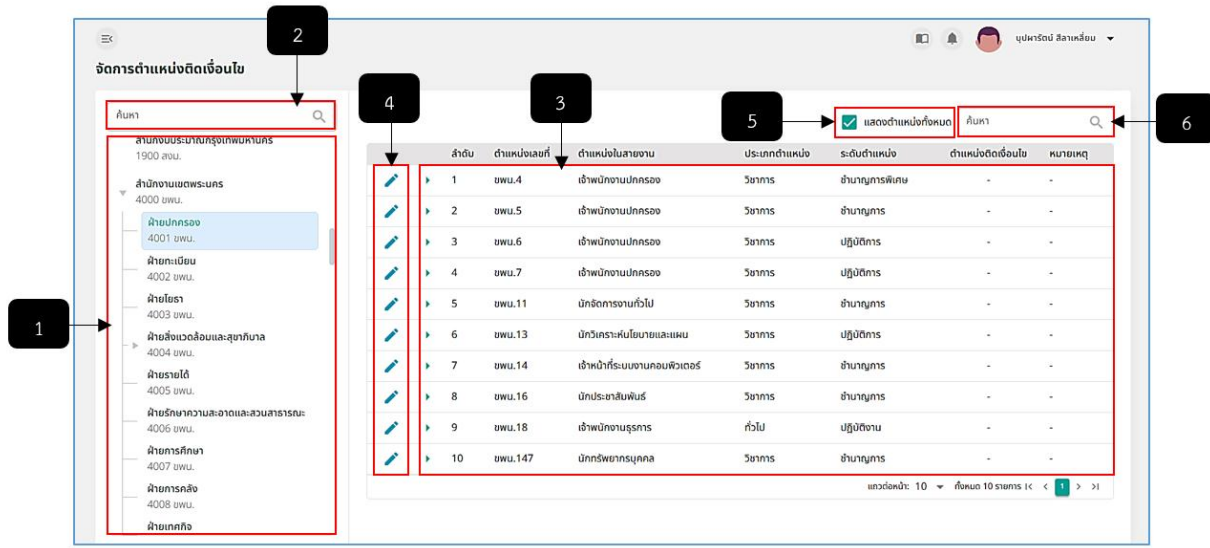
บุปผารัตน์ สีลาเหลี่ยม

จัดการตำแหน่งติดเงื่อนไข

2

ค้นหา

สำนักงบประมาณกรุงเทพมหานคร
1900 สงม.

สำนักงานเขตพระนคร
4000 ขพน.

ฝ่ายปกครอง
4001 ขพน.

ฝ่ายทะเบียน
4002 ขพน.

ฝ่ายโยธา
4003 ขพน.

ฝ่ายสิ่งแวดล้อมและสุขาภิบาล
4004 ขพน.

ฝ่ายรายได้
4005 ขพน.

ฝ่ายรักษาความสะอาดและสวนสาธารณะ
4006 ขพน.

ฝ่ายการศึกษา
4007 ขพน.

ฝ่ายการคลัง
4008 ขพน.

ฝ่ายเทศกิจ

1

4

3

5

แสดงตำแหน่งทั้งหมด

ค้นหา

6

| ลำดับ | ตำแหน่งเลขที่ | ตำแหน่งในสายงาน | ประเภทตำแหน่ง | ระดับตำแหน่ง | ตำแหน่งติดเงื่อนไข | หมายเหตุ |
|---|---|---|---|---|---|---|
| 1 | ขพน.4 | เจ้าพนักงานปกครอง | วิชาการ | ชำนาญการพิเศษ | - | - |
| 2 | ขพน.5 | เจ้าพนักงานปกครอง | วิชาการ | ชำนาญการ | - | - |
| 3 | ขพน.6 | เจ้าพนักงานปกครอง | วิชาการ | ปฏิบัติการ | - | - |
| 4 | ขพน.7 | เจ้าพนักงานปกครอง | วิชาการ | ปฏิบัติการ | - | - |
| 5 | ขพน.11 | นักจัดการงานทั่วไป | วิชาการ | ชำนาญการ | - | - |
| 6 | ขพน.13 | นักวิเคราะห์นโยบายและแผน | วิชาการ | ปฏิบัติการ | - | - |
| 7 | ขพน.14 | เจ้าหน้าที่ระบบงานคอมพิวเตอร์ | วิชาการ | ชำนาญการ | - | - |
| 8 | ขพน.16 | นักประชาสัมพันธ์ | วิชาการ | ชำนาญการ | - | - |
| 9 | ขพน.18 | เจ้าพนักงานธุรการ | ทั่วไป | ปฏิบัติงาน | - | - |
| 10 | ขพน.147 | นักทรัพยากรบุคคล | วิชาการ | ชำนาญการ | - | - |

แถวต่อหน้า: 10 ทั้งหมด 10 รายการ 1